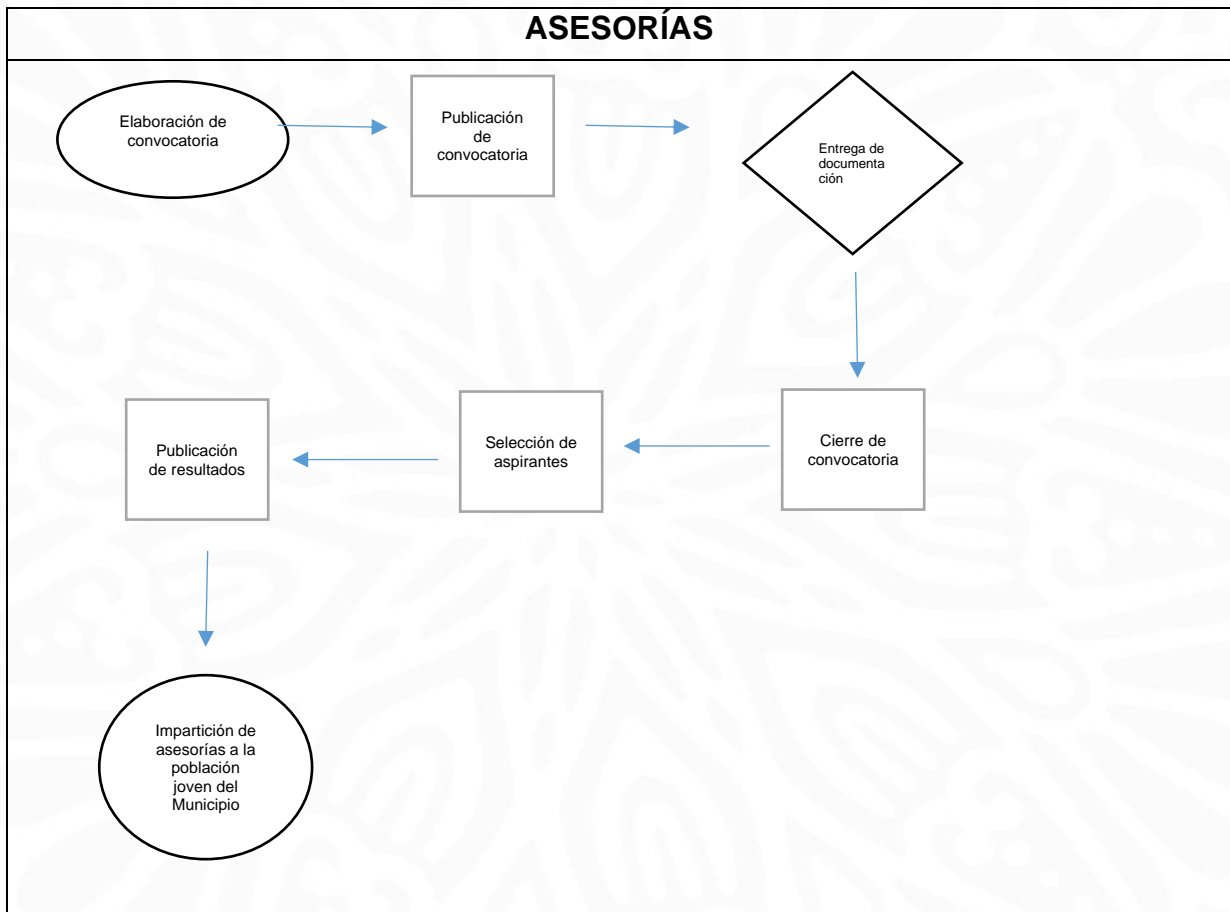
ASESORÍAS

Elaboración de convocatoria

Publicación de convocatoria

Entrega de documentación

Cierre de convocatoria

Selección de aspirantes

Publicación de resultados

Impartición de asesorías a la población joven del Municipio